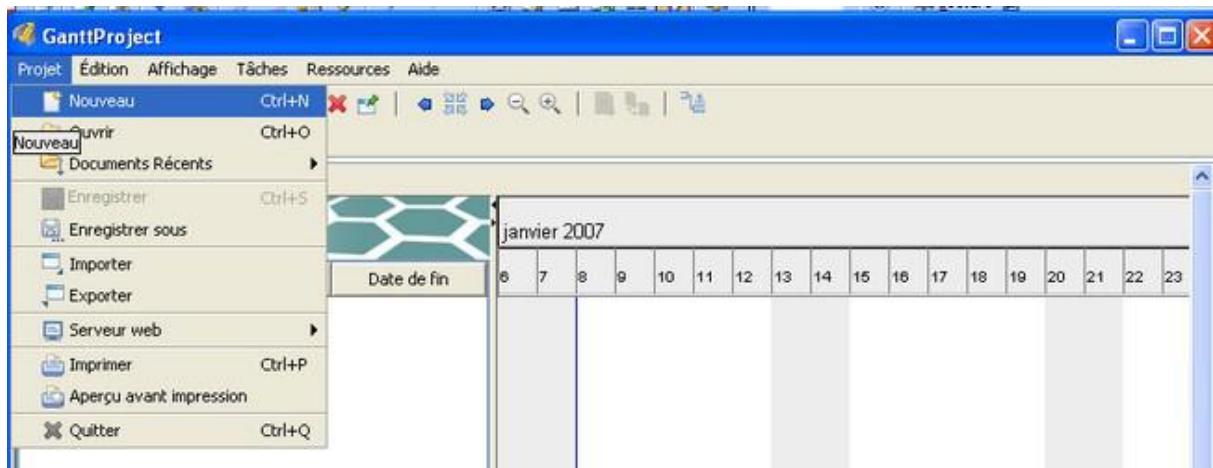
GanttProject

Projet Édition Affichage Tâches Ressources Aide

Nouveau Ctrl+N
Nouveau
Ouvrir Ctrl+O
Documents Récents
Enregistrer Ctrl+S
Enregistrer sous
Importer
Exporter
Serveur web
Imprimer Ctrl+P
Aperçu avant impression
Quitter Ctrl+Q

Date de fin

janvier 2007

| 6 | 7 | 8 | 9 | 10 | 11 | 12 | 13 | 14 | 15 | 16 | 17 | 18 | 19 | 20 | 21 | 22 | 23 |
|---|---|---|---|---|---|---|---|---|---|---|---|---|---|---|---|---|---|